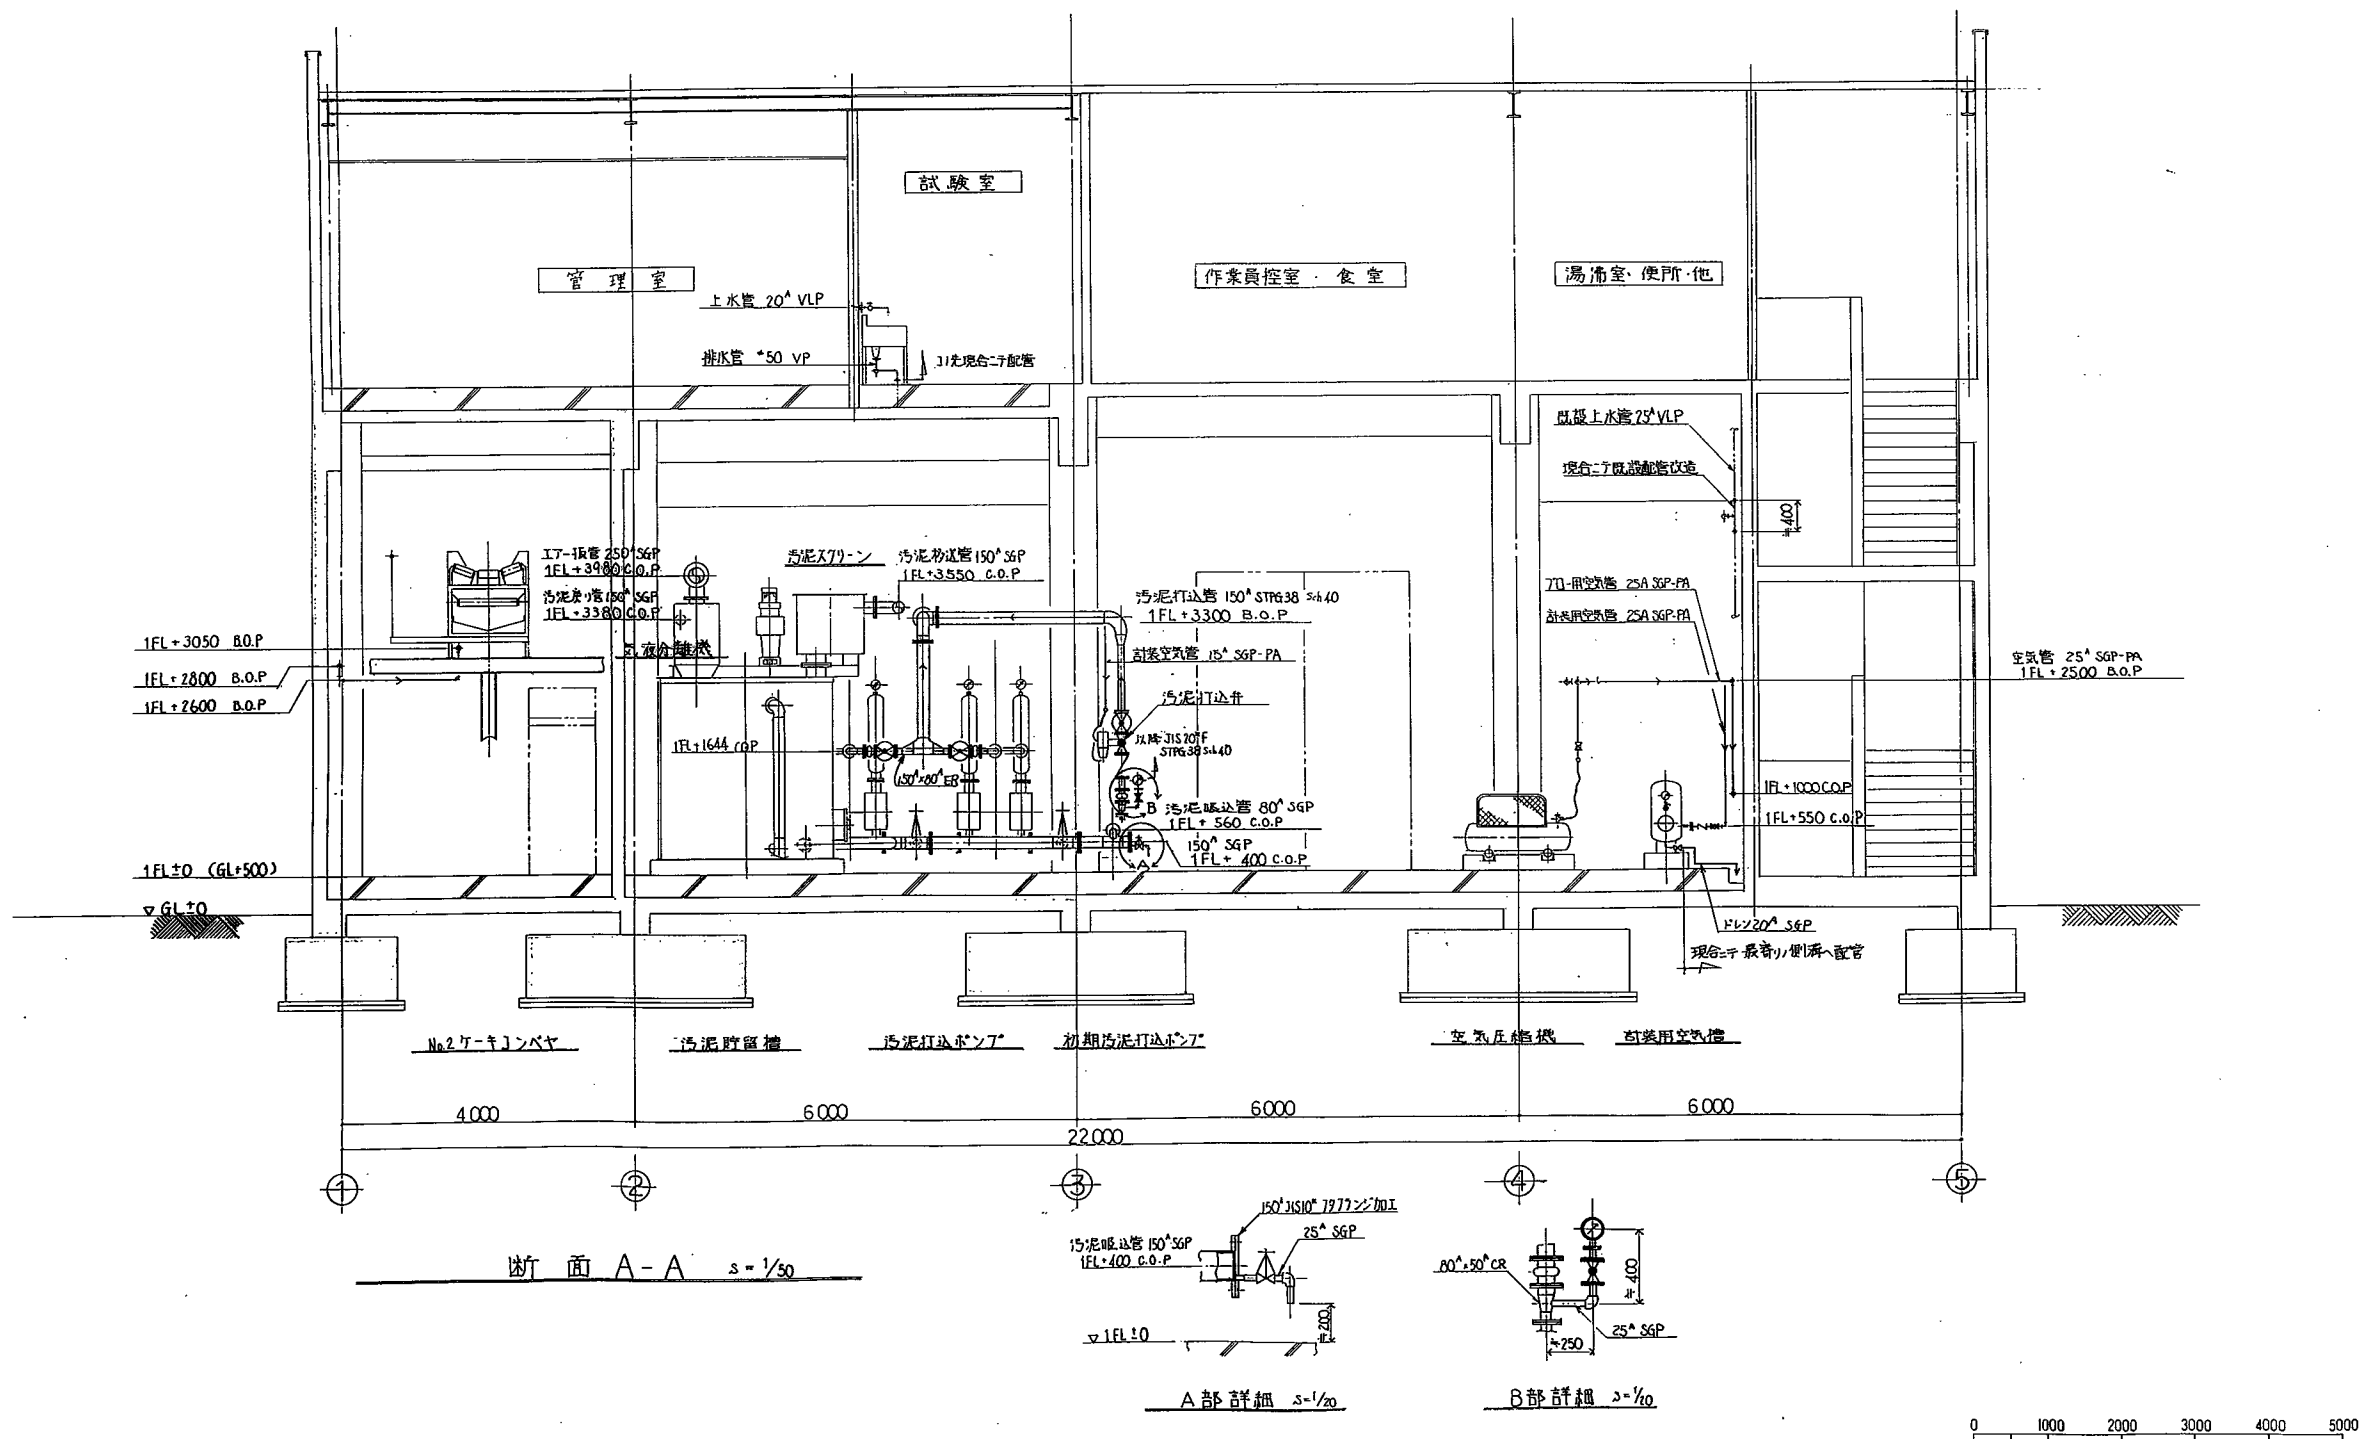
試験室

管理室

作業員控室・食室

湯沸室・便所・他

上水管 20A VLP

排水管 *50 VP

コリ先現合ニテ配管

既設上水管 25A VLP

現合ニテ既設配管改造

400

エアー抜管 250A SGP
1FL+3980 C.O.P

汚泥スクリーン

汚泥移送管 150A SGP
1FL+3550 C.O.P

汚泥戻り管 150A SGP
1FL+3380 C.O.P

汚泥打込管 150A STPG38 Sch40
1FL+3300 B.O.P

ブロー用空気管 25A SGP-PA

計装用空気管 25A SGP-PA

1FL+3050 B.O.P

気液分離機

計装空気管 15A SGP-PA

空気管 25A SGP-PA
1FL+2500 B.O.P

1FL+2800 B.O.P

1FL+2600 B.O.P

汚泥打込弁

1FL+1644 C.O.P

以降 JIS 20K F
STPG38 Sch40

150A×80A ER

1FL+1000 C.O.P

B 汚泥吸込管 80A SGP
1FL+560 C.O.P

1FL+550 C.O.P

150A SGP
1FL+400 C.O.P

A

1FL±0 (GL+500)

▽GL±0

ドレン20A SGP

現合ニテ最寄リ側溝へ配管

No.2ケーキコンベヤ

汚泥貯留槽

汚泥打込ポンプ

初期汚泥打込ポンプ

空気圧縮機

計装用空気槽

4000

6000

6000

6000

22000

①

②

③

④

⑤

断面 A-A S=1/50

150A JIS10K フランジ加工

汚泥吸込管 150A SGP
1FL+400 C.O.P

25A SGP

200

▽1FL±0

A部詳細 S=1/20

80A×50A CR

400

25A SGP

250

B部詳細 S=1/20

0 1000 2000 3000 4000 5000